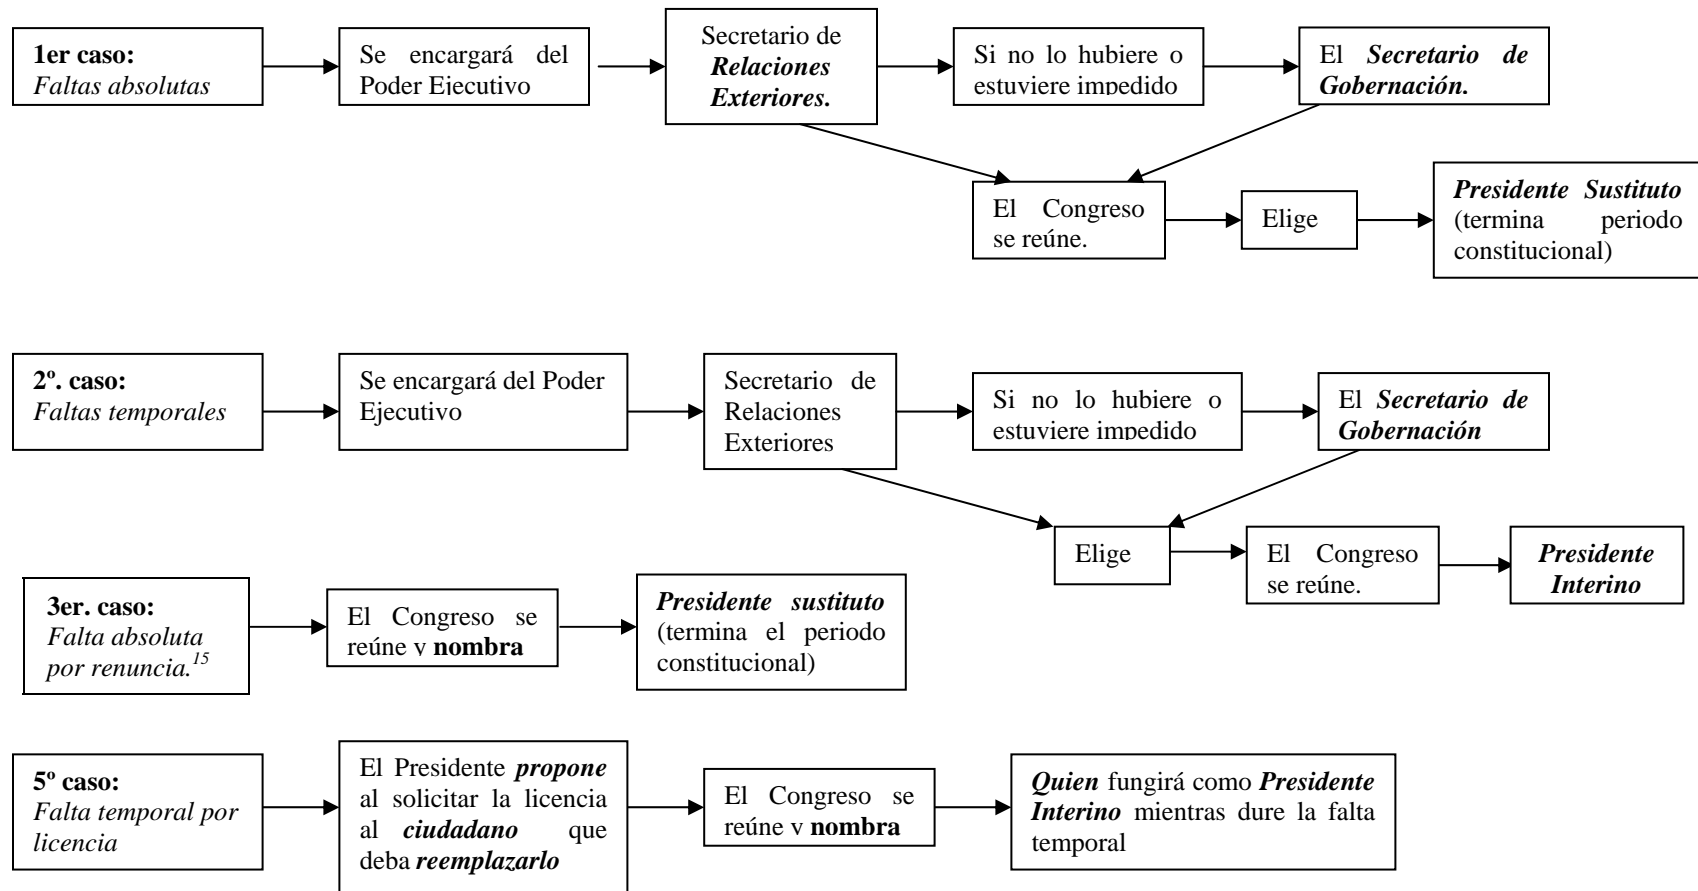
1er caso:
Faltas absolutas

Se encargará del Poder Ejecutivo

Secretario de Relaciones Exteriores.

Si no lo hubiere o estuviere impedido

El Secretario de Gobernación.

El Congreso se reúne.

Elige

Presidente Sustituto (termina periodo constitucional)

2º. caso:
Faltas temporales

Se encargará del Poder Ejecutivo

Secretario de Relaciones Exteriores

Si no lo hubiere o estuviere impedido

El Secretario de Gobernación

Elige

El Congreso se reúne.

Presidente Interino

3er. caso:
Falta absoluta por renuncia.$^{15}$

El Congreso se reúne y nombra

Presidente sustituto (termina el periodo constitucional)

5º caso:
Falta temporal por licencia

El Presidente propone al solicitar la licencia al ciudadano que deba reemplazarlo

El Congreso se reúne y nombra

Quien fungirá como Presidente Interino mientras dure la falta temporal